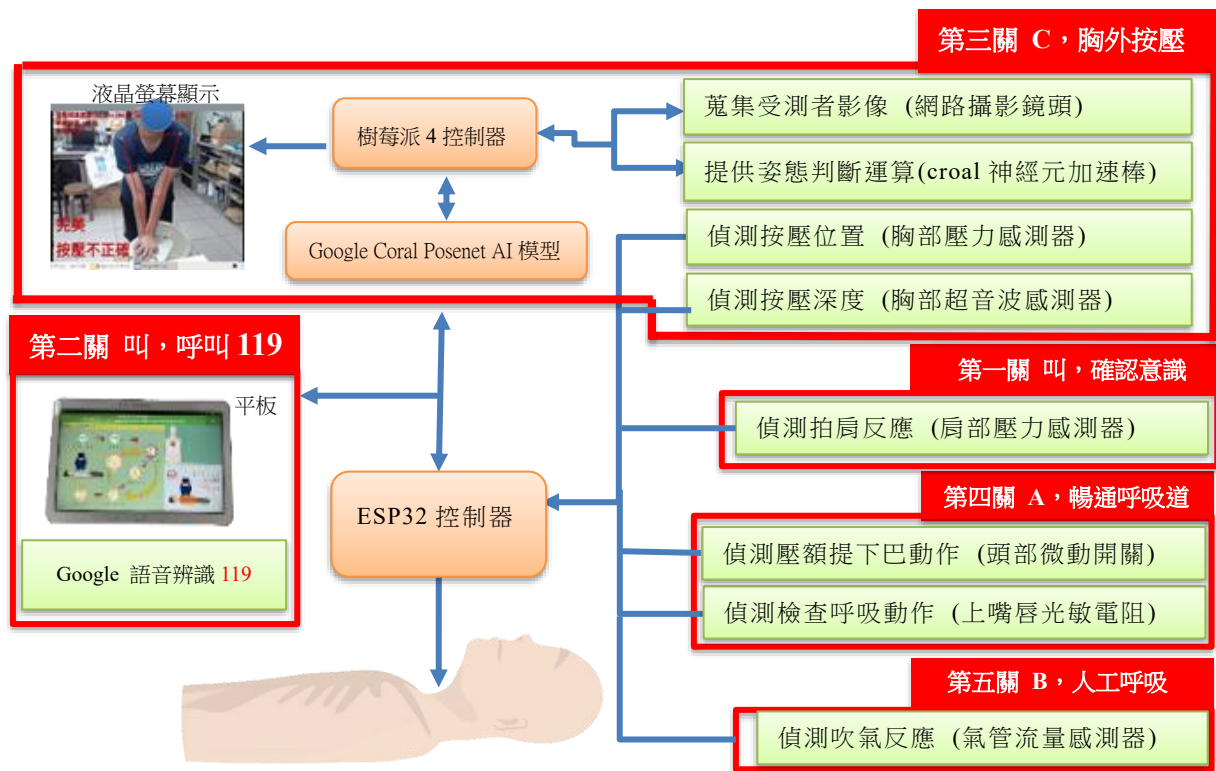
第三關 C，胸外按壓

液晶螢幕顯示

完美

按壓不正確

樹莓派 4 控制器

Google Coral Posenet AI 模型

蒐集受測者影像（網路攝影鏡頭）

提供姿態判斷運算(croal 神經元加速棒)

偵測按壓位置（胸部壓力感測器）

偵測按壓深度（胸部超音波感測器）

第二關 叫，呼叫 119

平板

Google 語音辨識 119

第一關 叫，確認意識

偵測拍肩反應（肩部壓力感測器）

ESP32 控制器

第四關 A，暢通呼吸道

偵測壓額提下巴動作（頭部微動開關）

偵測檢查呼吸動作（上嘴唇光敏電阻）

第五關 B，人工呼吸

偵測吹氣反應（氣管流量感測器）